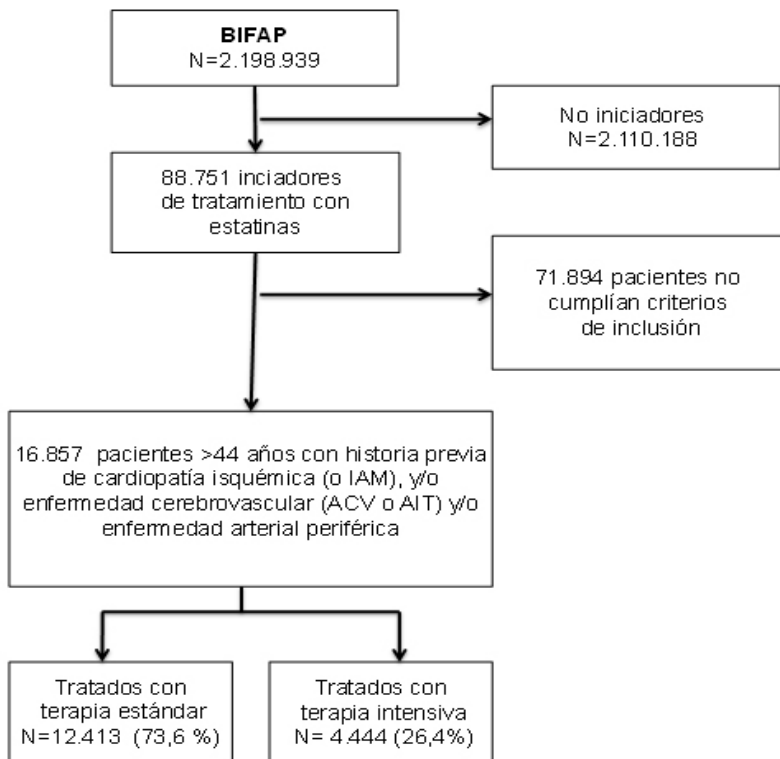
**BIFAP**
N=2.198.939

No iniciadores
N=2.110.188

88.751 inciadores de tratamiento con estatinas

71.894 pacientes no cumplían criterios de inclusión

16.857 pacientes >44 años con historia previa de cardiopatía isquémica (o IAM), y/o enfermedad cerebrovascular (ACV o AIT) y/o enfermedad arterial periférica

Tratados con terapia estándar
N=12.413 (73,6 %)

Tratados con terapia intensiva
N= 4.444 (26,4%)